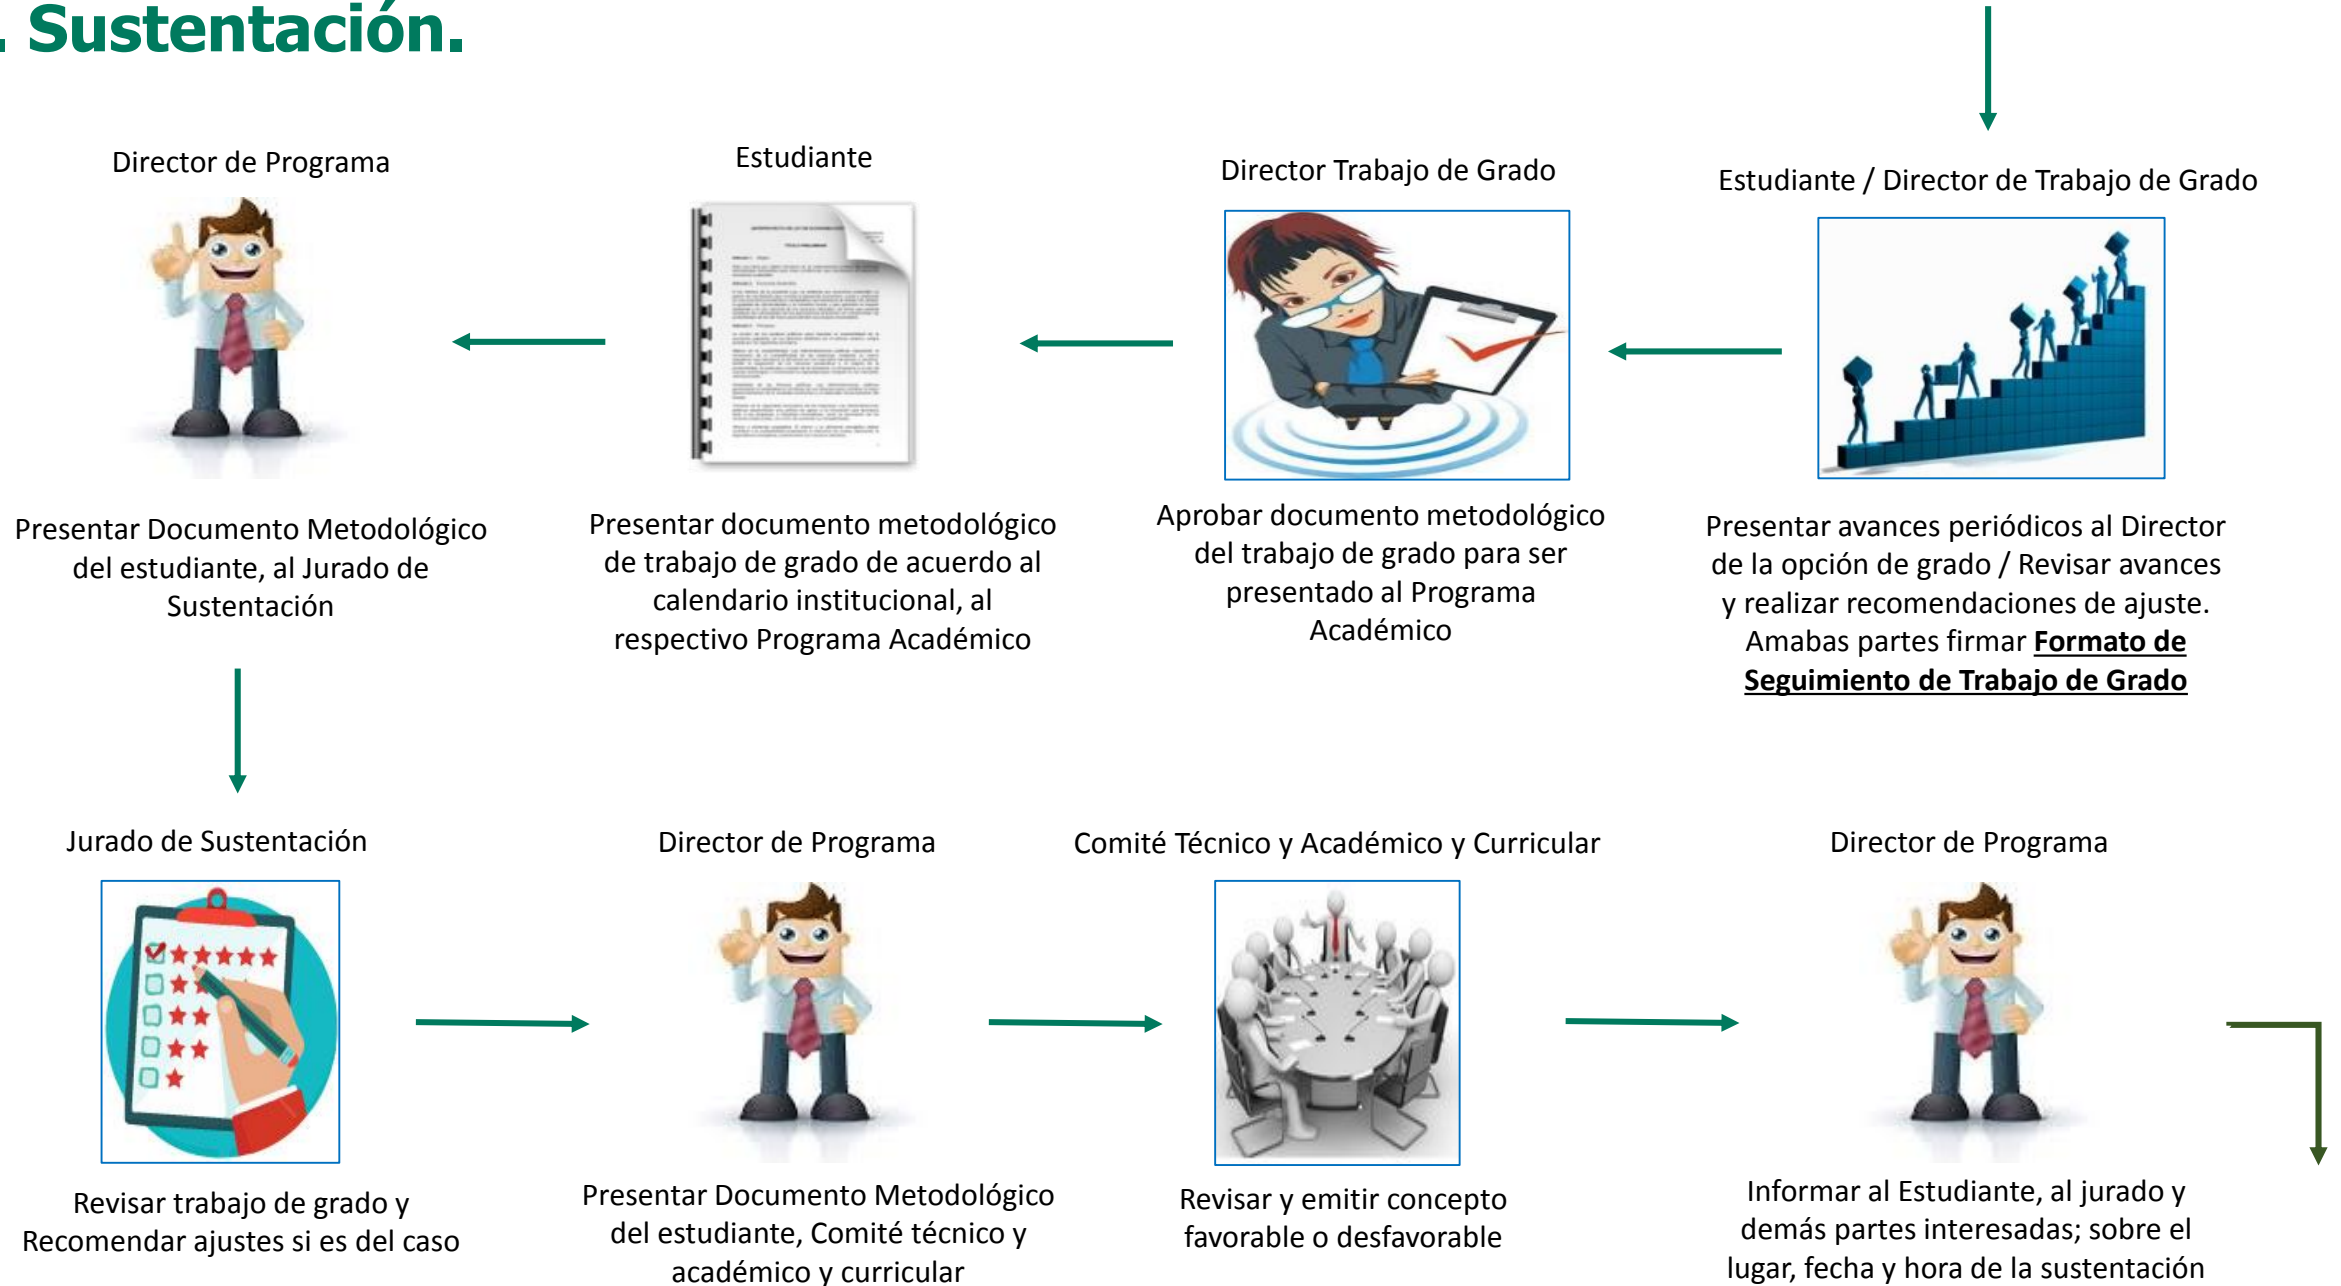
. Sustentación.

Director de Programa

Presentar Documento Metodológico del estudiante, al Jurado de Sustentación

Estudiante

Presentar documento metodológico de trabajo de grado de acuerdo al calendario institucional, al respectivo Programa Académico

Director Trabajo de Grado

Aprobar documento metodológico del trabajo de grado para ser presentado al Programa Académico

Estudiante / Director de Trabajo de Grado

Presentar avances periódicos al Director de la opción de grado / Revisar avances y realizar recomendaciones de ajuste. Amabas partes firmar **Formato de Seguimiento de Trabajo de Grado**

Jurado de Sustentación

Revisar trabajo de grado y Recomendar ajustes si es del caso

Director de Programa

Presentar Documento Metodológico del estudiante, Comité técnico y académico y curricular

Comité Técnico y Académico y Curricular

Revisar y emitir concepto favorable o desfavorable

Director de Programa

Informar al Estudiante, al jurado y demás partes interesadas; sobre el lugar, fecha y hora de la sustentación